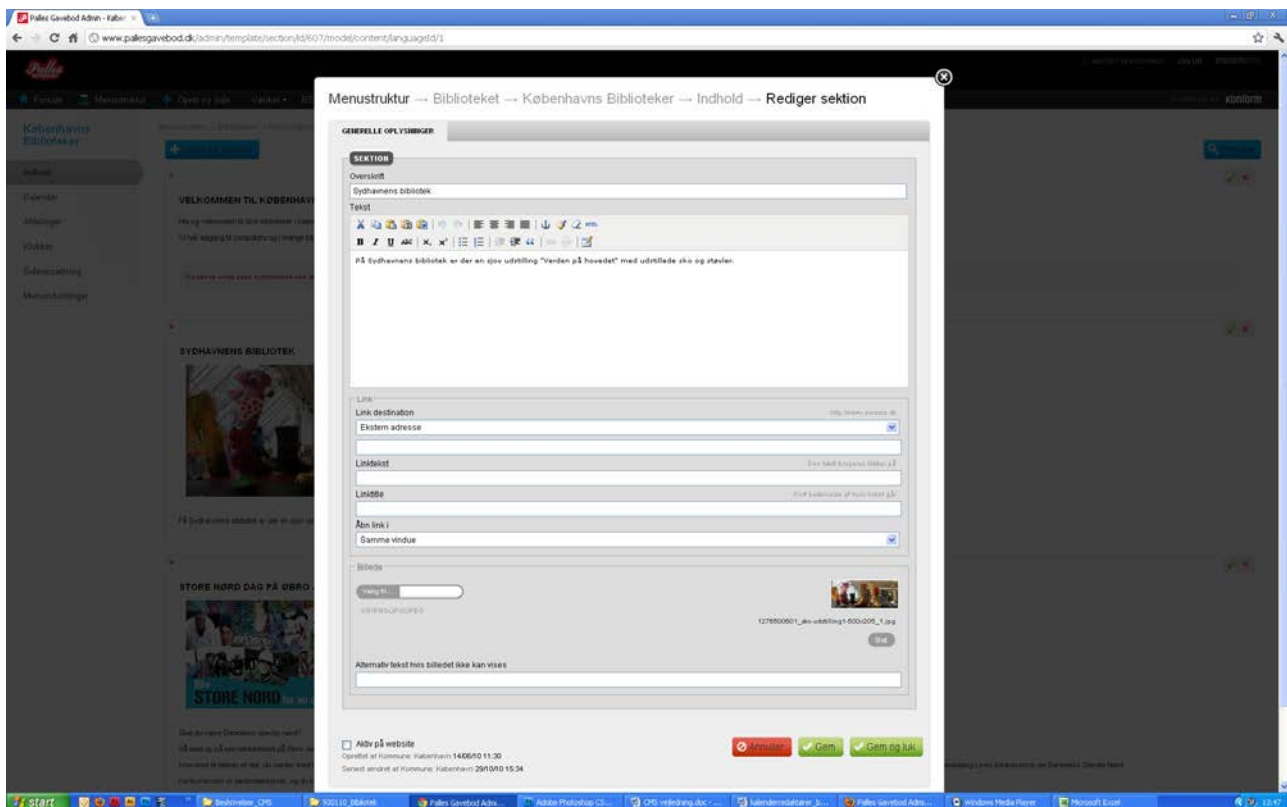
Palles Gavebod Admin - Kaber

www.pallesgavebod.dk/admin/template/section/id/607/model/content/languageId/1

Menustruktur → Biblioteket → Københavns Biblioteker → Indhold → Rediger sektion

GENERELLE OPLYSNINGER

SEKTION

Overskrift

Sydhavnens bibliotek

Tekst

På Sydhavnens bibliotek er der en sjov udstilling "Verden på hovedet" med udstillede sko og støvler.

Link

Link destination

Ekstern adresse

Linktekst

Linktitle

Åbn link i

Samme vindue

Billede

Vælg fil...

1276500601_sko-udstilling1-500x205_1.jpg

Slet

Alternativ tekst hvis billedet ikke kan vises

Aktiv på website

Oprettet af Kommune: København 14/06/10 11:30

Senest ændret af Kommune: København 29/10/10 15:34

Annuller

Gem

Gem og luk

Københavns Biblioteker

Indhold

Kalender

VELKOMMEN TIL KØBENHAV

SYDHAVNENS BIBLIOTEK

STORE NORD DAG PÅ ØBRO

STORE NORD

konform

start

Beskrivelser_CMS

Palles Gavebod Adm...

Adobe Photoshop CS...

CMS vejledning.doc -...

Palles Gavebod Adm...

Windows Media Player

Microsoft Excel